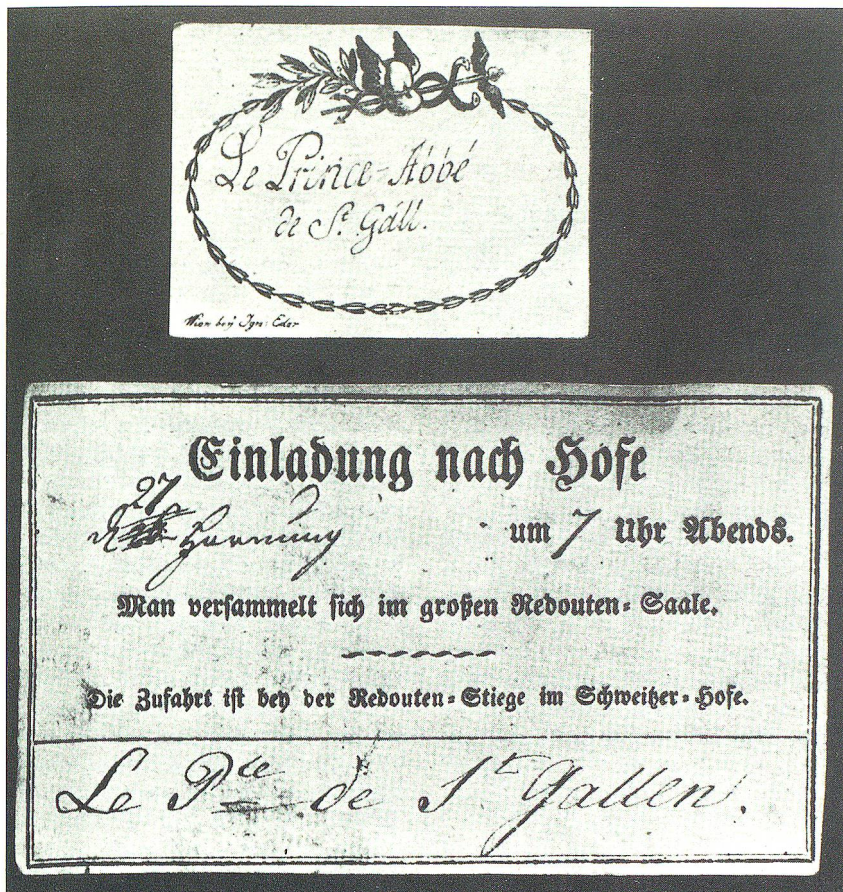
Le Prince-Abbé de S.t Gall.

Wien bey Jgn. Eder

Einladung nach Hofe

27 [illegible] Jenning · um 7 Uhr Abends.

Man versammelt sich im großen Redouten-Saale.

Die Zufahrt ist bey der Redouten-Stiege im Schweitzer-Hofe.

Le P.ce de S.t Gallen.